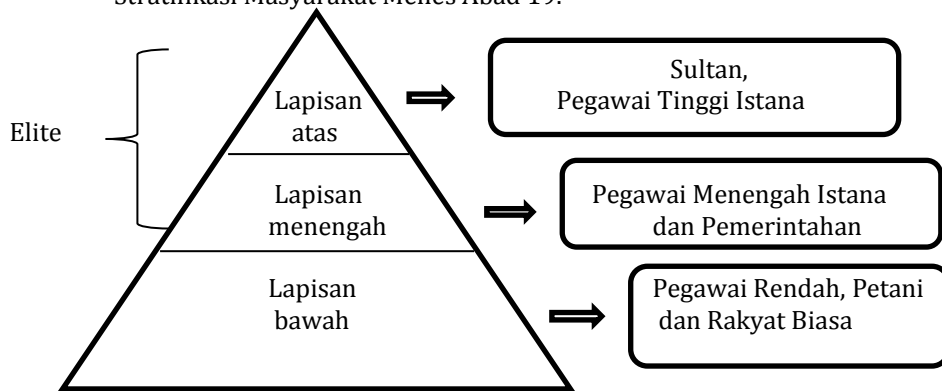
Stratifikasi Masyarakat Menes Abad 19.

Elite

Lapisan atas

Sultan, Pegawai Tinggi Istana

Lapisan menengah

Pegawai Menengah Istana dan Pemerintahan

Lapisan bawah

Pegawai Rendah, Petani dan Rakyat Biasa